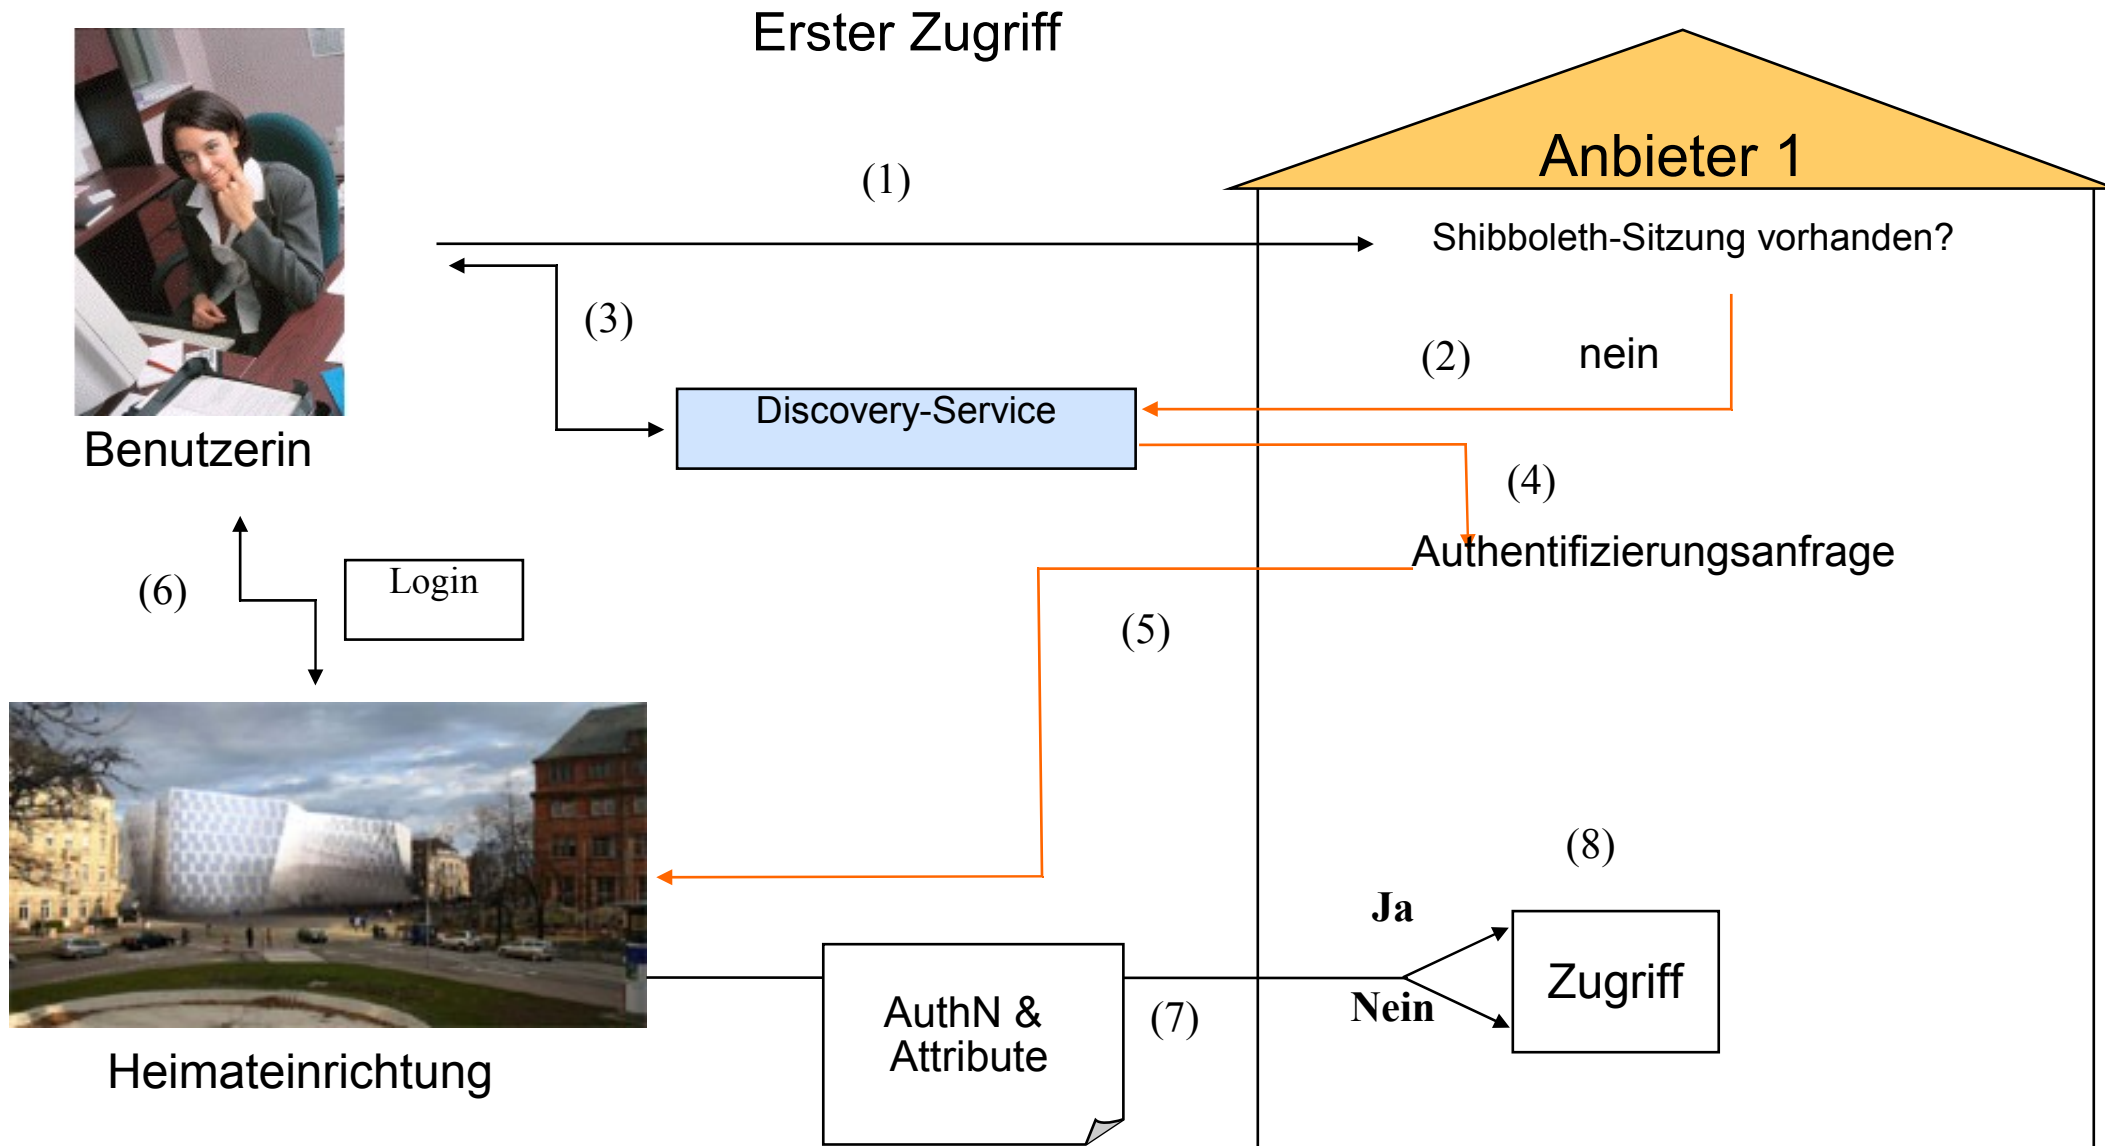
Erster Zugriff

Anbieter 1

(1)

Shibboleth-Sitzung vorhanden?

(3)

(2) nein

Discovery-Service

Benutzerin

(4)

Authentifizierungsanfrage

(6)

Login

(5)

(8)

Ja

Zugriff

Nein

AuthN & Attribute

(7)

Heimateinrichtung